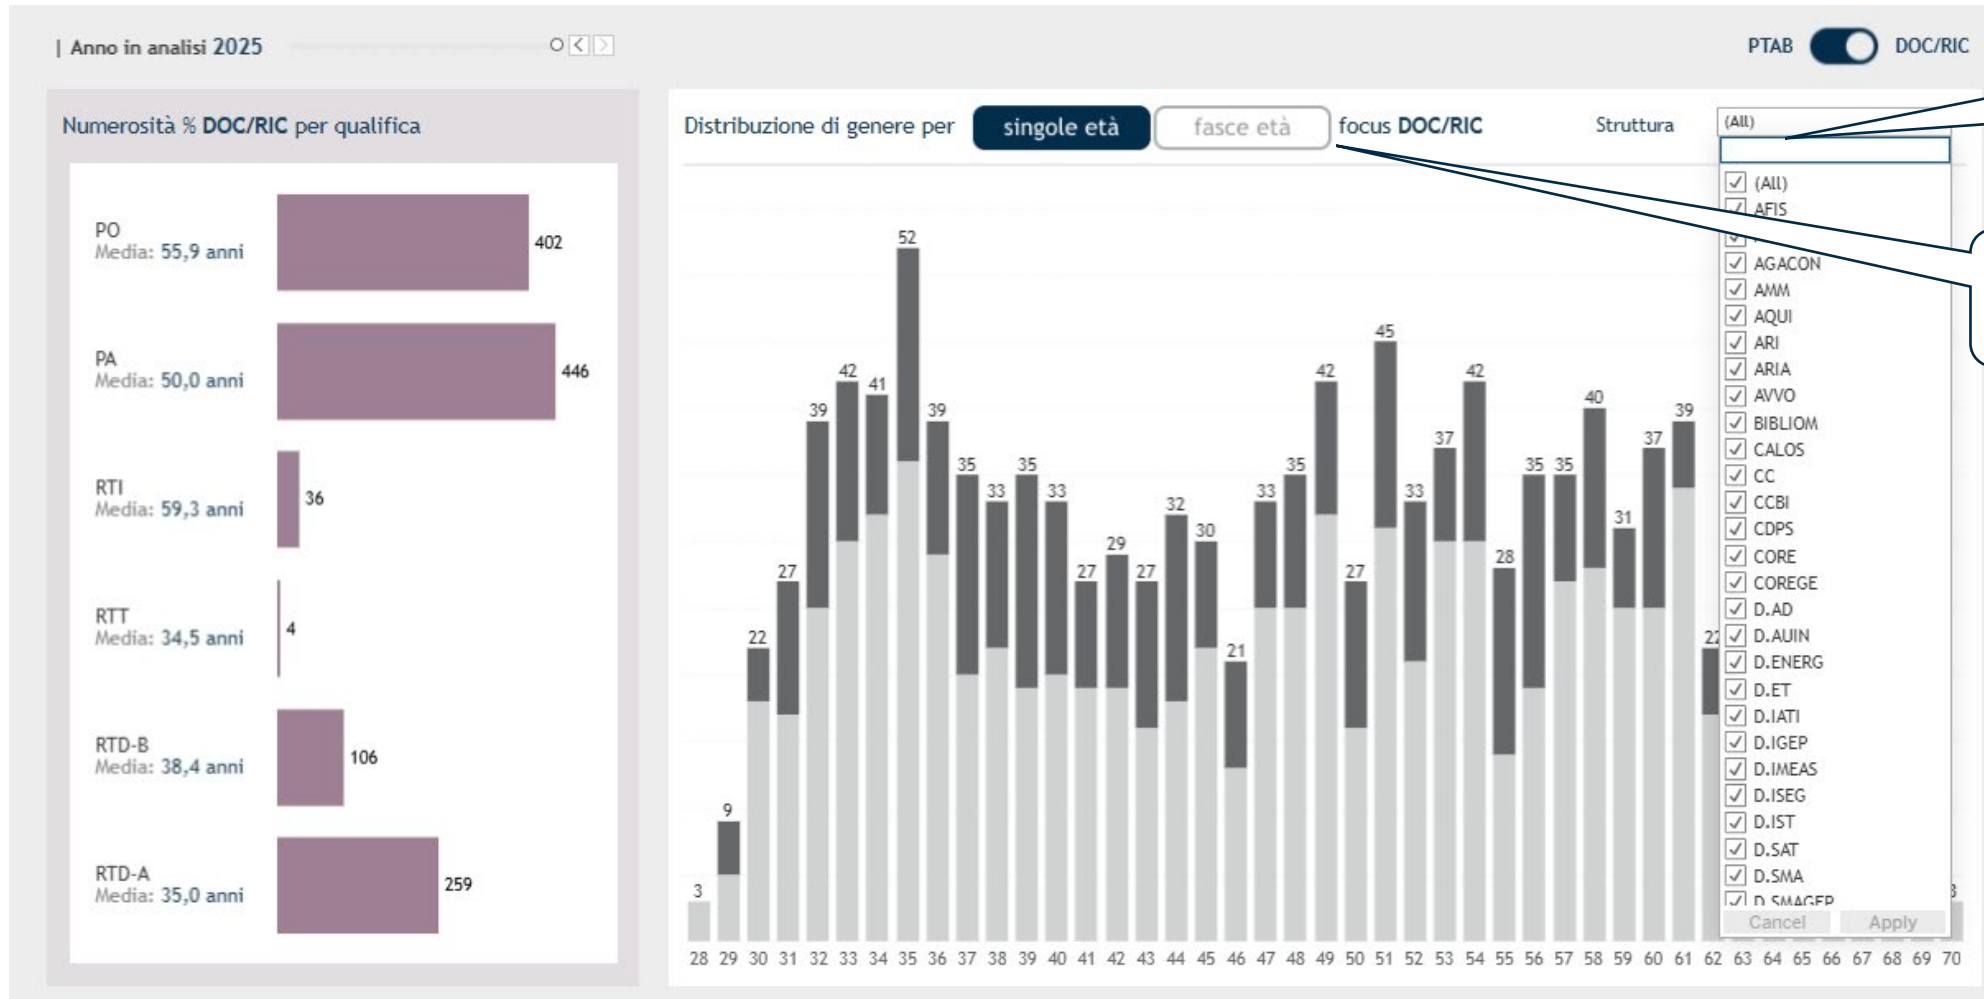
| Anno in analisi 2025

PTAB DOC/RIC

Numerosità % DOC/RIC per qualifica

PO
Media: 55,9 anni
402

PA
Media: 50,0 anni
446

RTI
Media: 59,3 anni
36

RTT
Media: 34,5 anni
4

RTD-B
Media: 38,4 anni
106

RTD-A
Media: 35,0 anni
259

Distribuzione di genere per singole età fasce età focus DOC/RIC

Struttura (All)

(All)
AFIS
AGACON
AMM
AQUI
ARI
ARIA
AVVO
BIBLIOM
CALOS
CC
CCBI
CDPS
CORE
COREGE
D.AD
D.AUIN
D.ENERG
D.ET
D.IATI
D.IGEP
D.IMEAS
D.ISEG
D.IST
D.SAT
D.SMA
D.SMAGEP
Cancel Apply

3 9 22 27 39 42 41 52 39 35 33 35 33 27 29 27 32 30 21 33 35 42 27 45 33 37 42 28 35 35 40 31 37 39 22

28 29 30 31 32 33 34 35 36 37 38 39 40 41 42 43 44 45 46 47 48 49 50 51 52 53 54 55 56 57 58 59 60 61 62 63 64 65 66 67 68 69 70